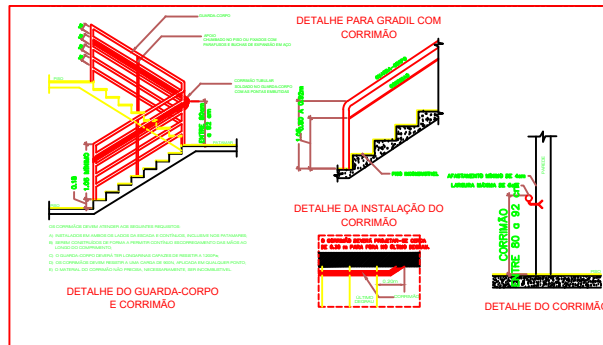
GUARDA-CORPO

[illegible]

CORRIMÃO TUBULAR

DETALHE PARA GRADIL COM CORRIMÃO

0.10

1.05 MÍNIMO

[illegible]

PISO

PISO ACABADO

DETALHE DA INSTALAÇÃO DO CORRIMÃO

O CORRIMÃO DEVERÁ PROLONGAR-SE PELO MENOS 0.30 m PARA ALÉM DO ÚLTIMO DEGRAU

CORRIMÃO

AFASTAMENTO MÍNIMO DE 4cm

LARGURA MÁXIMA DE 5cm

CORRIMÃO ENTRE 80 e 92

DETALHE DO GUARDA-CORPO E CORRIMÃO

DETALHE DO CORRIMÃO